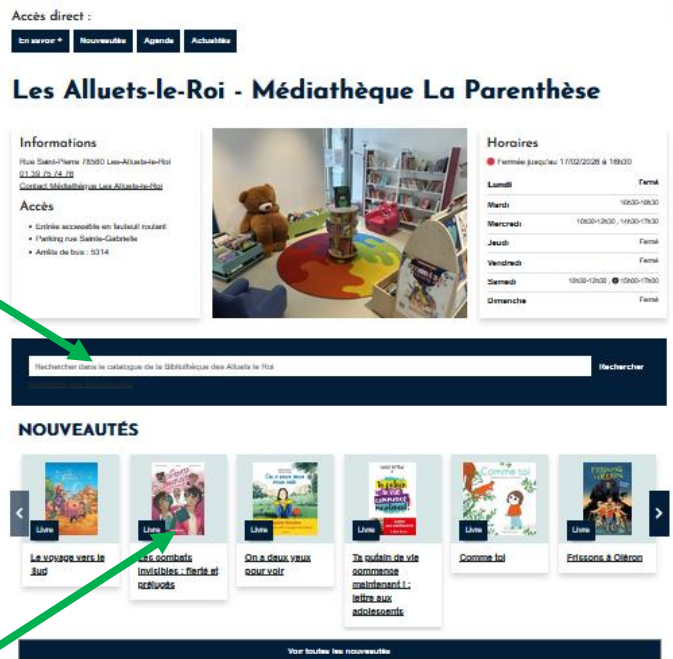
Accès direct :

En savoir + Nouveautés Agenda Actualités

Les Alluets-le-Roi - Médiathèque La Parenthèse

Informations

Rue Saint-Pierre 78580 Les-Alluets-le-Roi
01 39 75 74 78
Contact Médiathèque Les Alluets-le-Roi

Accès

- Entrée accessible en fauteuil roulant
- Parking rue Sainte-Gabrielle
- Arrêts de bus : 5314

Horaires

Fermée jusqu'au 17/02/2026 à 16h30

| Lundi | Fermé |
|---|---|
| Mardi | 16h30-18h30 |
| Mercredi | 10h00-12h30 , 14h00-17h30 |
| Jeudi | Fermé |
| Vendredi | Fermé |
| Samedi | 10h30-12h30 , 15h00-17h00 |
| Dimanche | Fermé |

Rechercher dans le catalogue de la Bibliothèque des Alluets le Roi
Rechercher
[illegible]

NOUVEAUTÉS

Livre
Le voyage vers le Sud

Livre
Les combats invisibles : fierté et préjugés

Livre
On a deux yeux pour voir

Livre
Ta putain de vie commence maintenant ! : lettre aux adolescents

Livre
Comme toi

Livre
Frissons à Oléron

Voir toutes les nouveautés